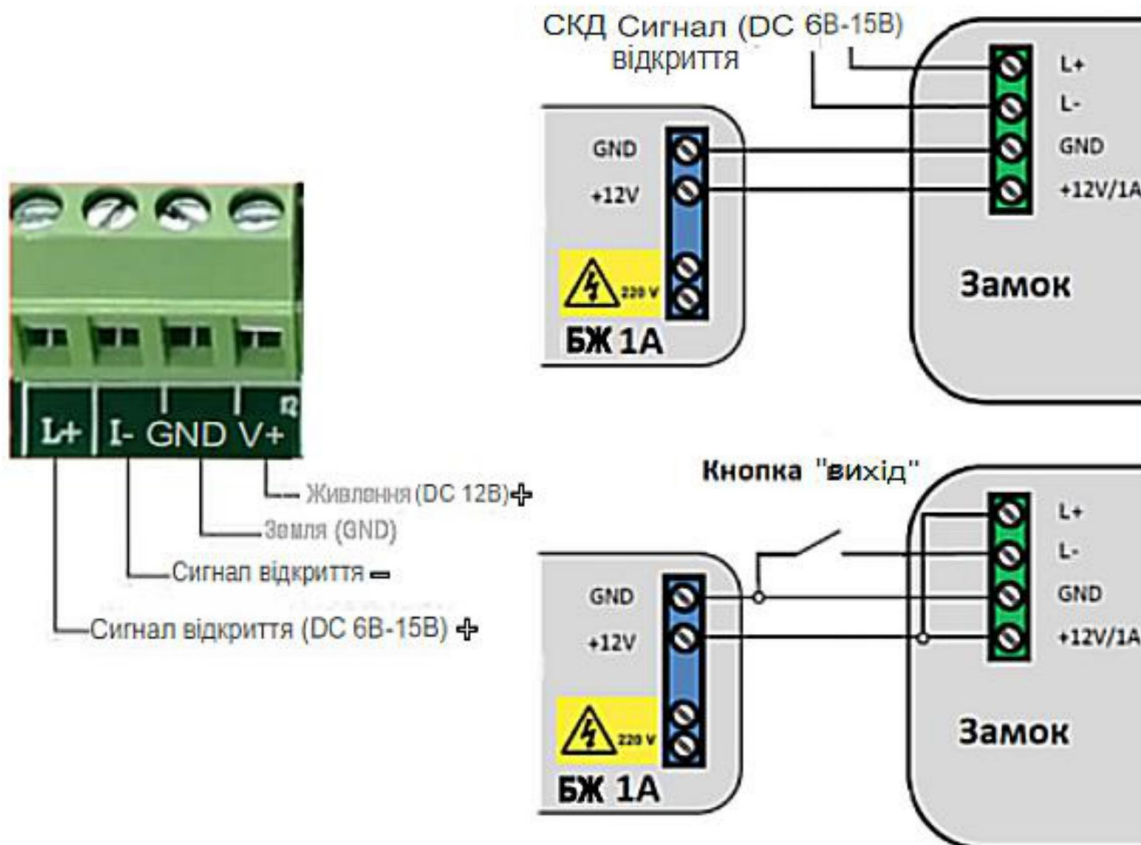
L+ I- GND V+ 12

Живлення (DC 12В) +
Земля (GND)
Сигнал відкриття −
Сигнал відкриття (DC 6В-15В) +

СКД Сигнал (DC 6В-15В) відкриття

GND
+12V
220 V
БЖ 1А

L+
L-
GND
+12V/1A
Замок

Кнопка "вихід"

GND
+12V
220 V
БЖ 1А

L+
L-
GND
+12V/1A
Замок